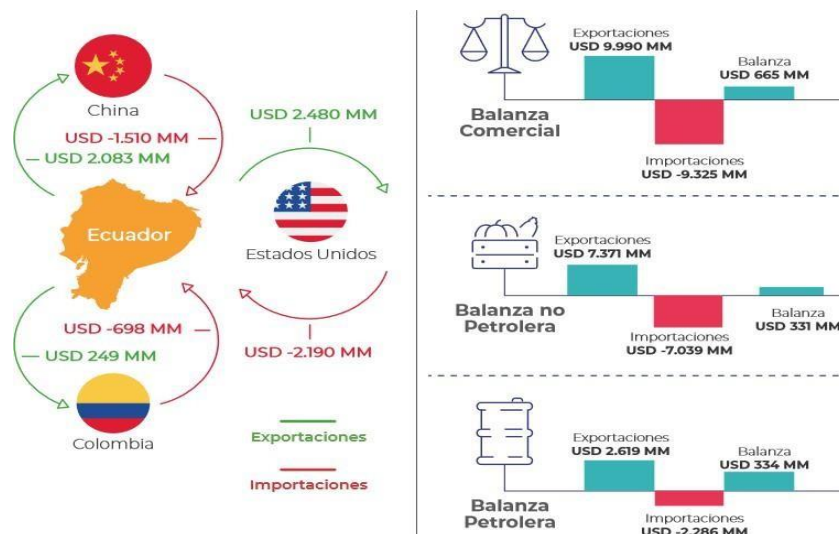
China

USD -1.510 MM

USD 2.083 MM

Ecuador

USD 2.480 MM

Estados Unidos

USD -698 MM

USD 249 MM

USD -2.190 MM

Colombia

Exportaciones

Importaciones

Balanza Comercial

Exportaciones
USD 9.990 MM

Balanza
USD 665 MM

Importaciones
USD -9.325 MM

Balanza no Petrolera

Exportaciones
USD 7.371 MM

Importaciones
USD -7.039 MM

Balanza
USD 331 MM

Balanza Petrolera

Exportaciones
USD 2.619 MM

Balanza
USD 334 MM

Importaciones
USD -2.286 MM